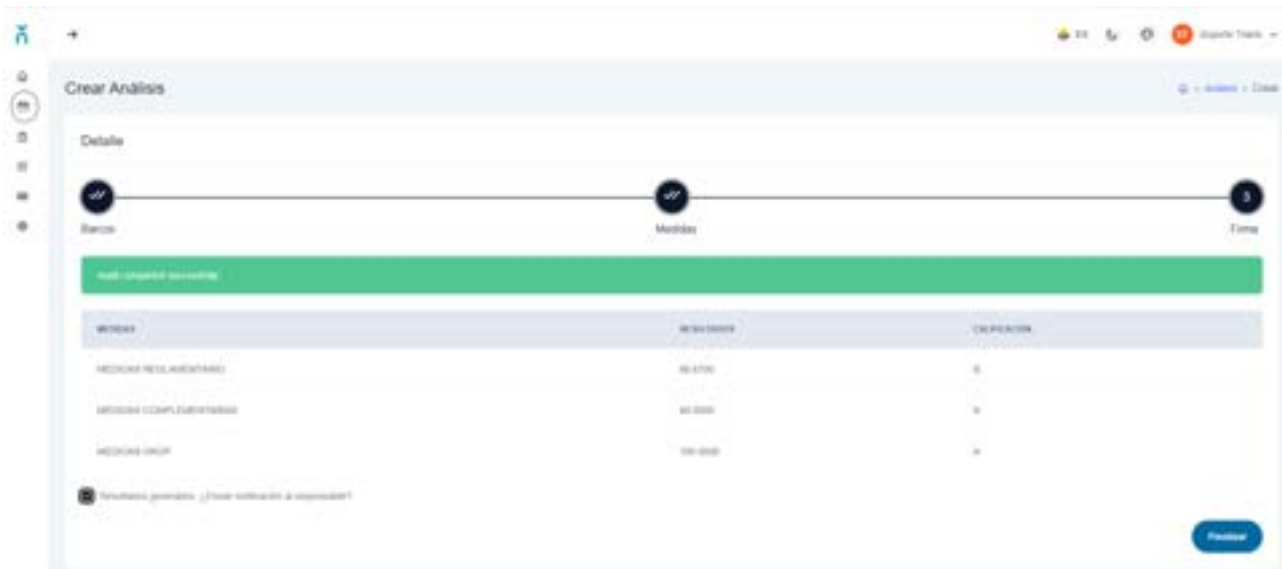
Crear Análisis

Detalle

Barcos

Medidas

Firma

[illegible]

| MEDIDAS | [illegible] | CALIFICACION |
|---|---|---|
| MEDIDAS REGLAMENTARIAS | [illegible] | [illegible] |
| MEDIDAS COMPLEMENTARIAS | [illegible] | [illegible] |
| MEDIDAS GRUP | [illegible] | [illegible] |

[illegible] ¿Enviar notificación al responsable?

Finalizar